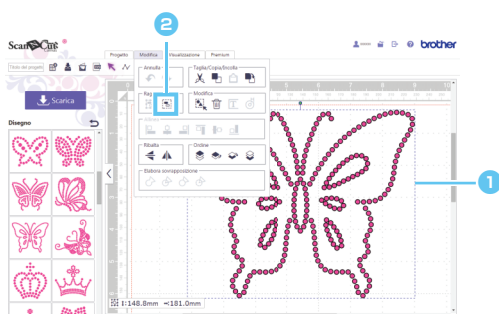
ScanNCut

Progetto Modifica Visualizzazione Premium

brother

Titolo del progetto

Scarica

Disegno

Annulla

Taglia/Copia/Incolla

Modifica

Ribalta

Ordina

Elabora sovrapposizione

2

1

1:148.8mm 181.0mm